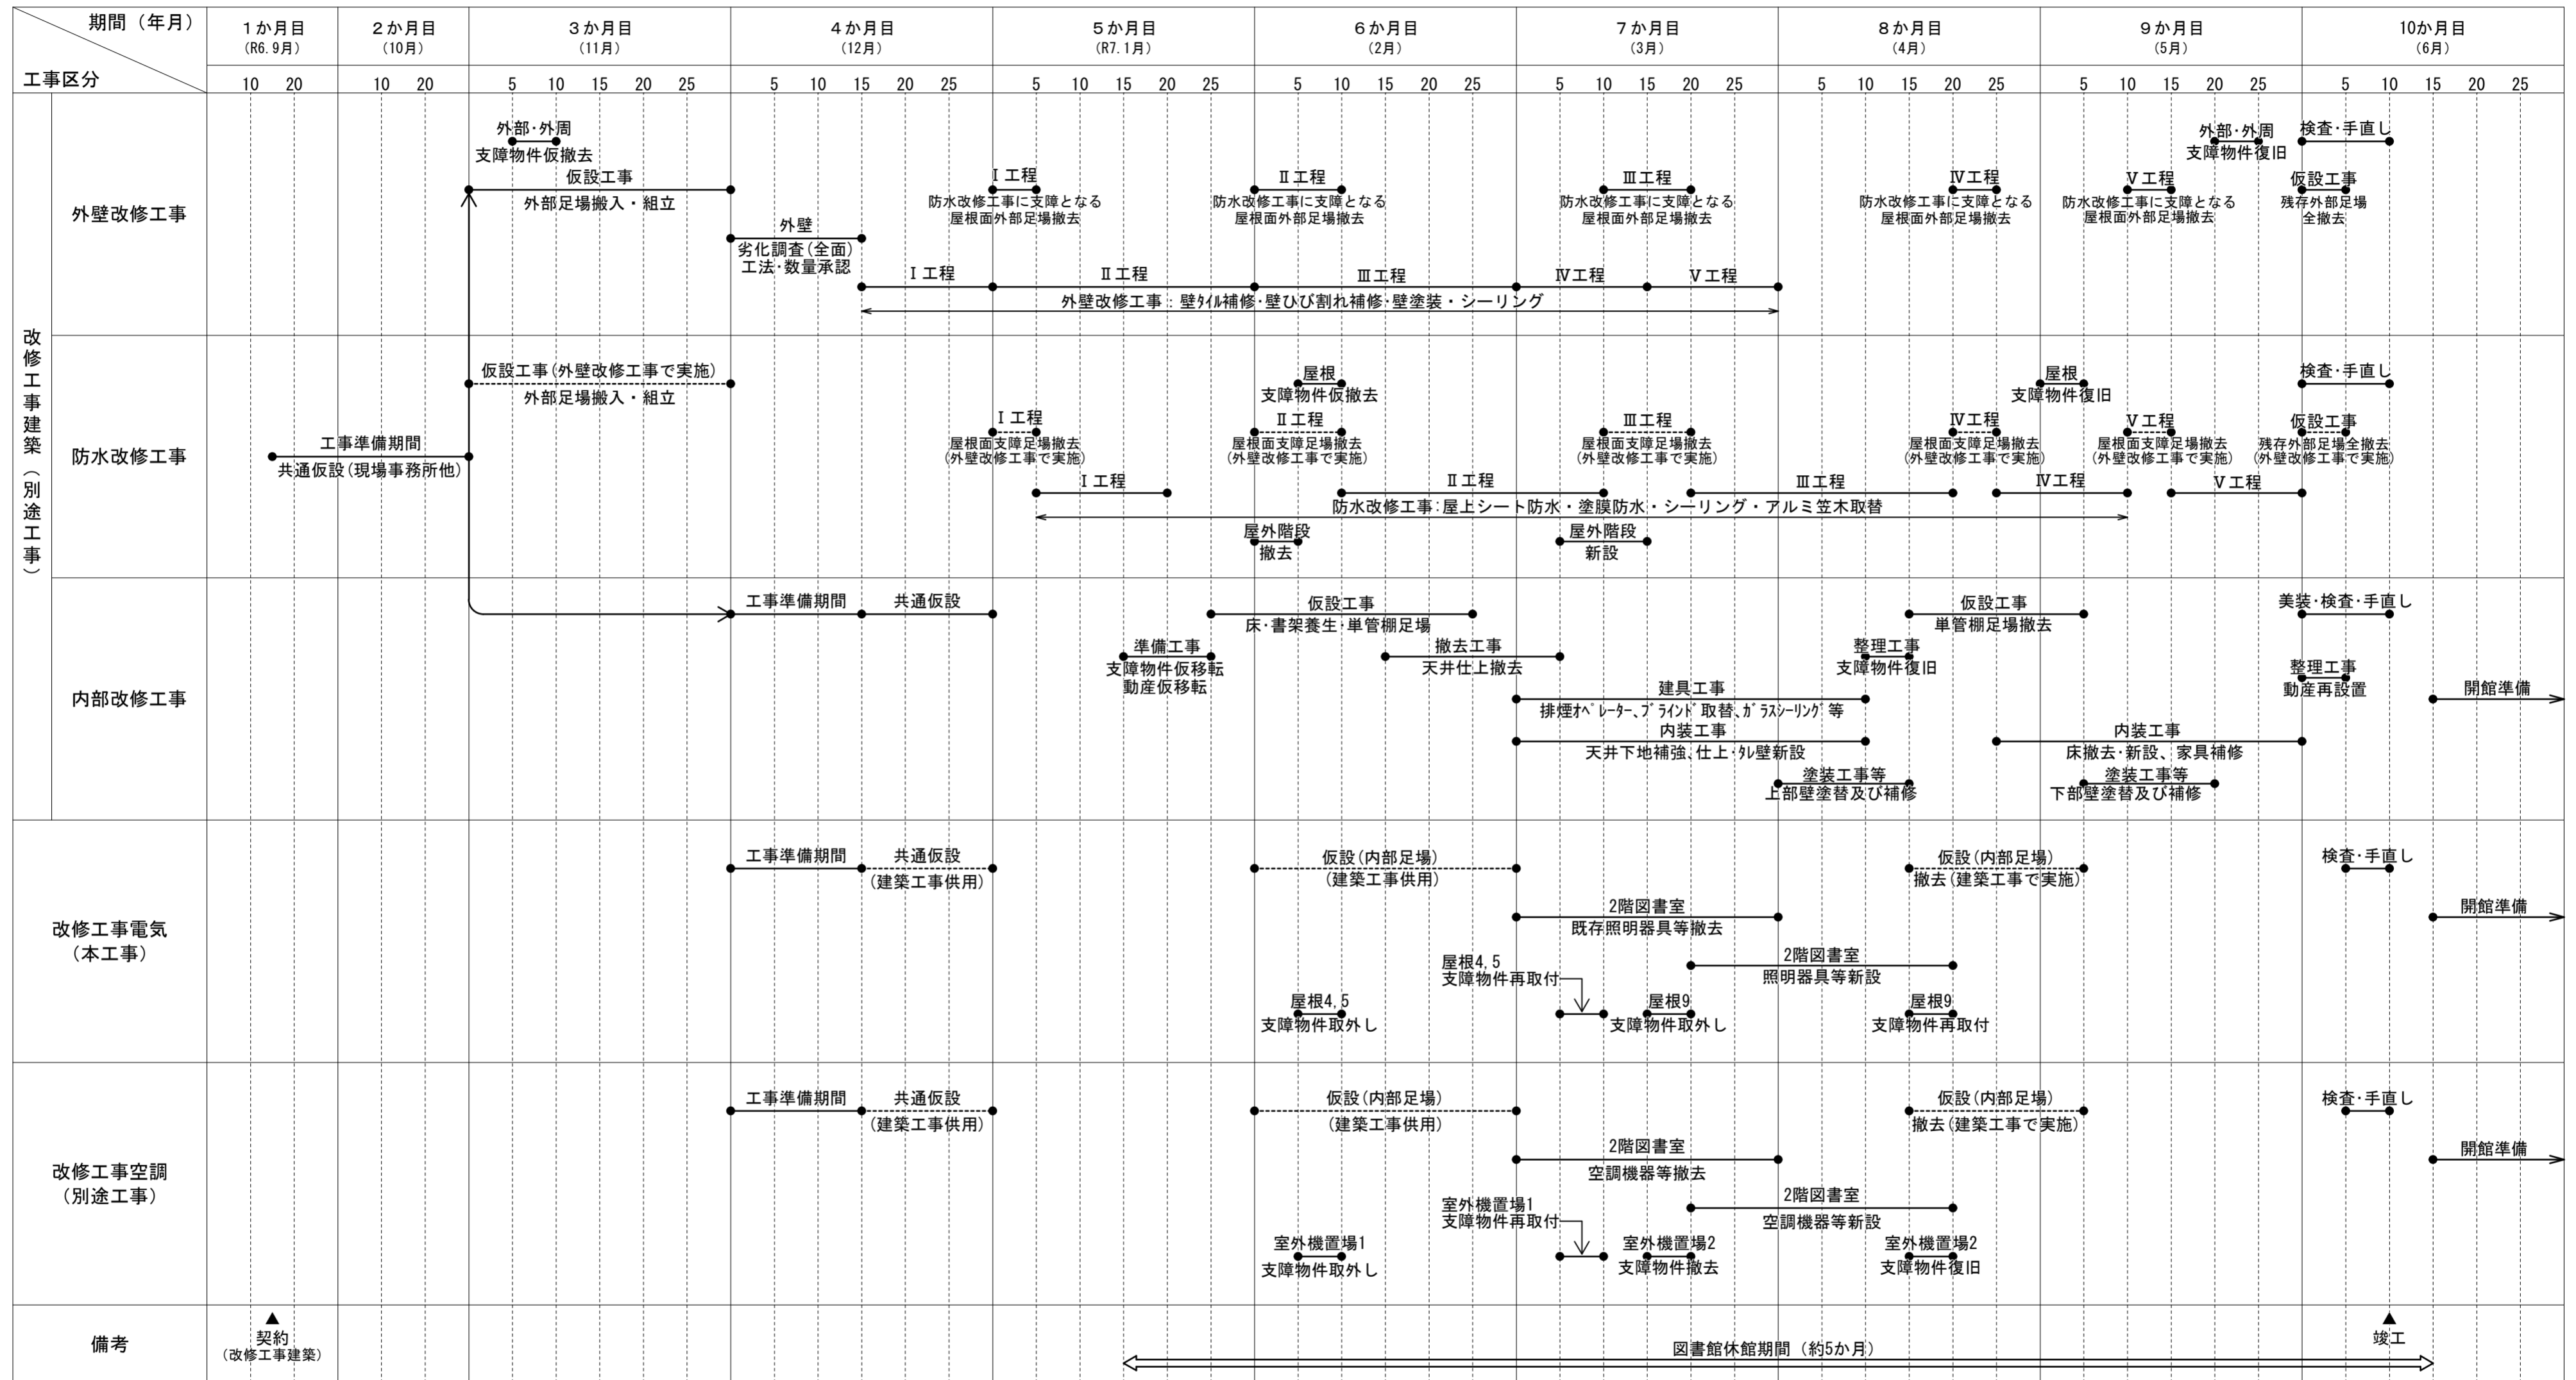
期間（年月）

工事区分

| 1か月目 (R6.9月) | 2か月目 (10月) | 3か月目 (11月) | 4か月目 (12月) | 5か月目 (R7.1月) | 6か月目 (2月) | 7か月目 (3月) | 8か月目 (4月) | 9か月目 (5月) | 10か月目 (6月) |
|---|---|---|---|---|---|---|---|---|---|
| 10 20 | 10 20 | 5 10 15 20 25 | 5 10 15 20 25 | 5 10 15 20 25 | 5 10 15 20 25 | 5 10 15 20 25 | 5 10 15 20 25 | 5 10 15 20 25 | 5 10 15 20 25 |

改修工事建築（別途工事）

外壁改修工事

外部・外周 支障物件仮撤去
仮設工事 外部足場搬入・組立
外壁 劣化調査(全面) 工法・数量承認
Ⅰ工程 防水改修工事に支障となる屋根面外部足場撤去
Ⅱ工程 防水改修工事に支障となる屋根面外部足場撤去
Ⅲ工程 防水改修工事に支障となる屋根面外部足場撤去
Ⅳ工程 防水改修工事に支障となる屋根面外部足場撤去
Ⅴ工程 防水改修工事に支障となる屋根面外部足場撤去
外部・外周 支障物件復旧
検査・手直し
仮設工事 残存外部足場 全撤去
Ⅰ工程 Ⅱ工程 Ⅲ工程 Ⅳ工程 Ⅴ工程
外壁改修工事：壁ﾀｲﾙ補修・壁ひび割れ補修・壁塗装・シーリング

防水改修工事

仮設工事(外壁改修工事で実施) 外部足場搬入・組立
工事準備期間 共通仮設(現場事務所他)
Ⅰ工程 屋根面支障足場撤去 (外壁改修工事で実施)
屋根 支障物件仮撤去
Ⅱ工程 屋根面支障足場撤去 (外壁改修工事で実施)
Ⅲ工程 屋根面支障足場撤去 (外壁改修工事で実施)
屋根 支障物件復旧
Ⅳ工程 屋根面支障足場撤去 (外壁改修工事で実施)
Ⅴ工程 屋根面支障足場撤去 (外壁改修工事で実施)
検査・手直し
仮設工事 残存外部足場全撤去 (外壁改修工事で実施)
Ⅰ工程 Ⅱ工程 Ⅲ工程 Ⅳ工程 Ⅴ工程
防水改修工事：屋上シート防水・塗膜防水・シーリング・アルミ笠木取替
屋外階段 撤去
屋外階段 新設

内部改修工事

工事準備期間 共通仮設
仮設工事 床・書架養生・単管棚足場
準備工事 支障物件仮移転 動産仮移転
撤去工事 天井仕上撤去
建具工事 排煙ｵﾍﾟﾚｰﾀｰ、ﾌﾞﾗｲﾝﾄﾞ取替、ｶﾞﾗｽｼｰﾘﾝｸﾞ等
内装工事 天井下地補強、仕上・ﾀﾚ壁新設
塗装工事等 上部壁塗替及び補修
仮設工事 単管棚足場撤去
整理工事 支障物件復旧
内装工事 床撤去・新設、家具補修
塗装工事等 下部壁塗替及び補修
美装・検査・手直し
整理工事 動産再設置
開館準備

改修工事電気（本工事）

工事準備期間 共通仮設 (建築工事供用)
仮設(内部足場) (建築工事供用)
2階図書室 既存照明器具等撤去
2階図書室 照明器具等新設
屋根4,5 支障物件取外し
屋根4,5 支障物件再取付
屋根9 支障物件取外し
屋根9 支障物件再取付
仮設(内部足場) 撤去(建築工事で実施)
検査・手直し
開館準備

改修工事空調（別途工事）

工事準備期間 共通仮設 (建築工事供用)
仮設(内部足場) (建築工事供用)
2階図書室 空調機器等撤去
2階図書室 空調機器等新設
室外機置場1 支障物件取外し
室外機置場1 支障物件再取付
室外機置場2 支障物件撤去
室外機置場2 支障物件復旧
仮設(内部足場) 撤去(建築工事で実施)
検査・手直し
開館準備

備考

▲ 契約 (改修工事建築)
図書館休館期間（約5か月）
▲ 竣工